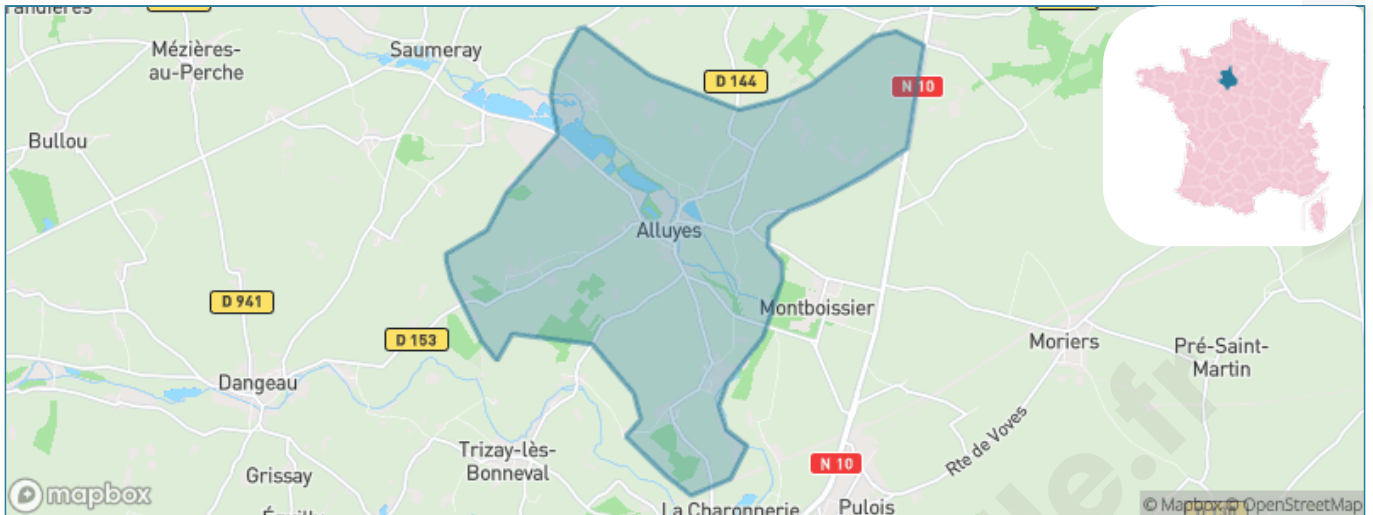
Fandières
Mézières-au-Perche
Saumeray
D 144
N 10
Bullou
Alluyes
D 941
D 153
Montboissier
Moriers
Pré-Saint-Martin
Dangeau
Trizay-lès-Bonneval
Rte de Voves
Grissay
N 10
mapbox
La Charonnerie
Pulois
© Mapbox © OpenStreetMap